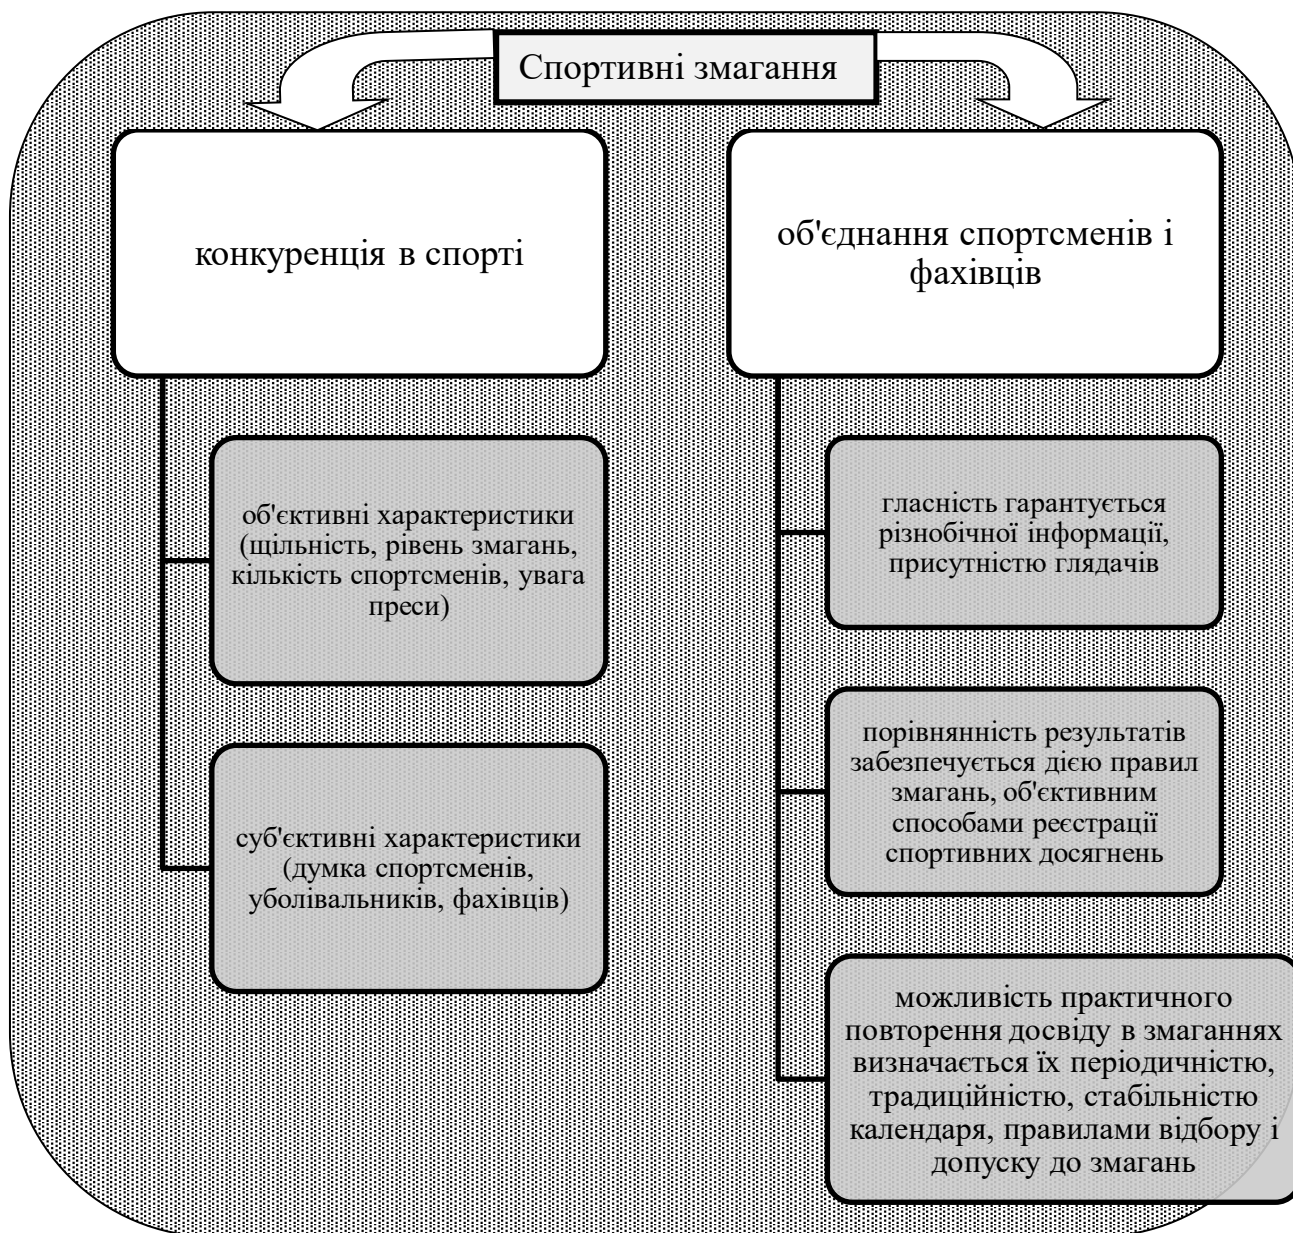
Спортивні змагання

конкуренція в спорті

об'єктивні характеристики (щільність, рівень змагань, кількість спортсменів, увага преси)

суб'єктивні характеристики (думка спортсменів, уболівальників, фахівців)

об'єднання спортсменів і фахівців

гласність гарантується різнобічної інформації, присутністю глядачів

порівнянність результатів забезпечується дією правил змагань, об'єктивним способами реєстрації спортивних досягнень

можливість практичного повторення досвіду в змаганнях визначається їх періодичністю, традиційністю, стабільністю календаря, правилами відбору і допуску до змагань